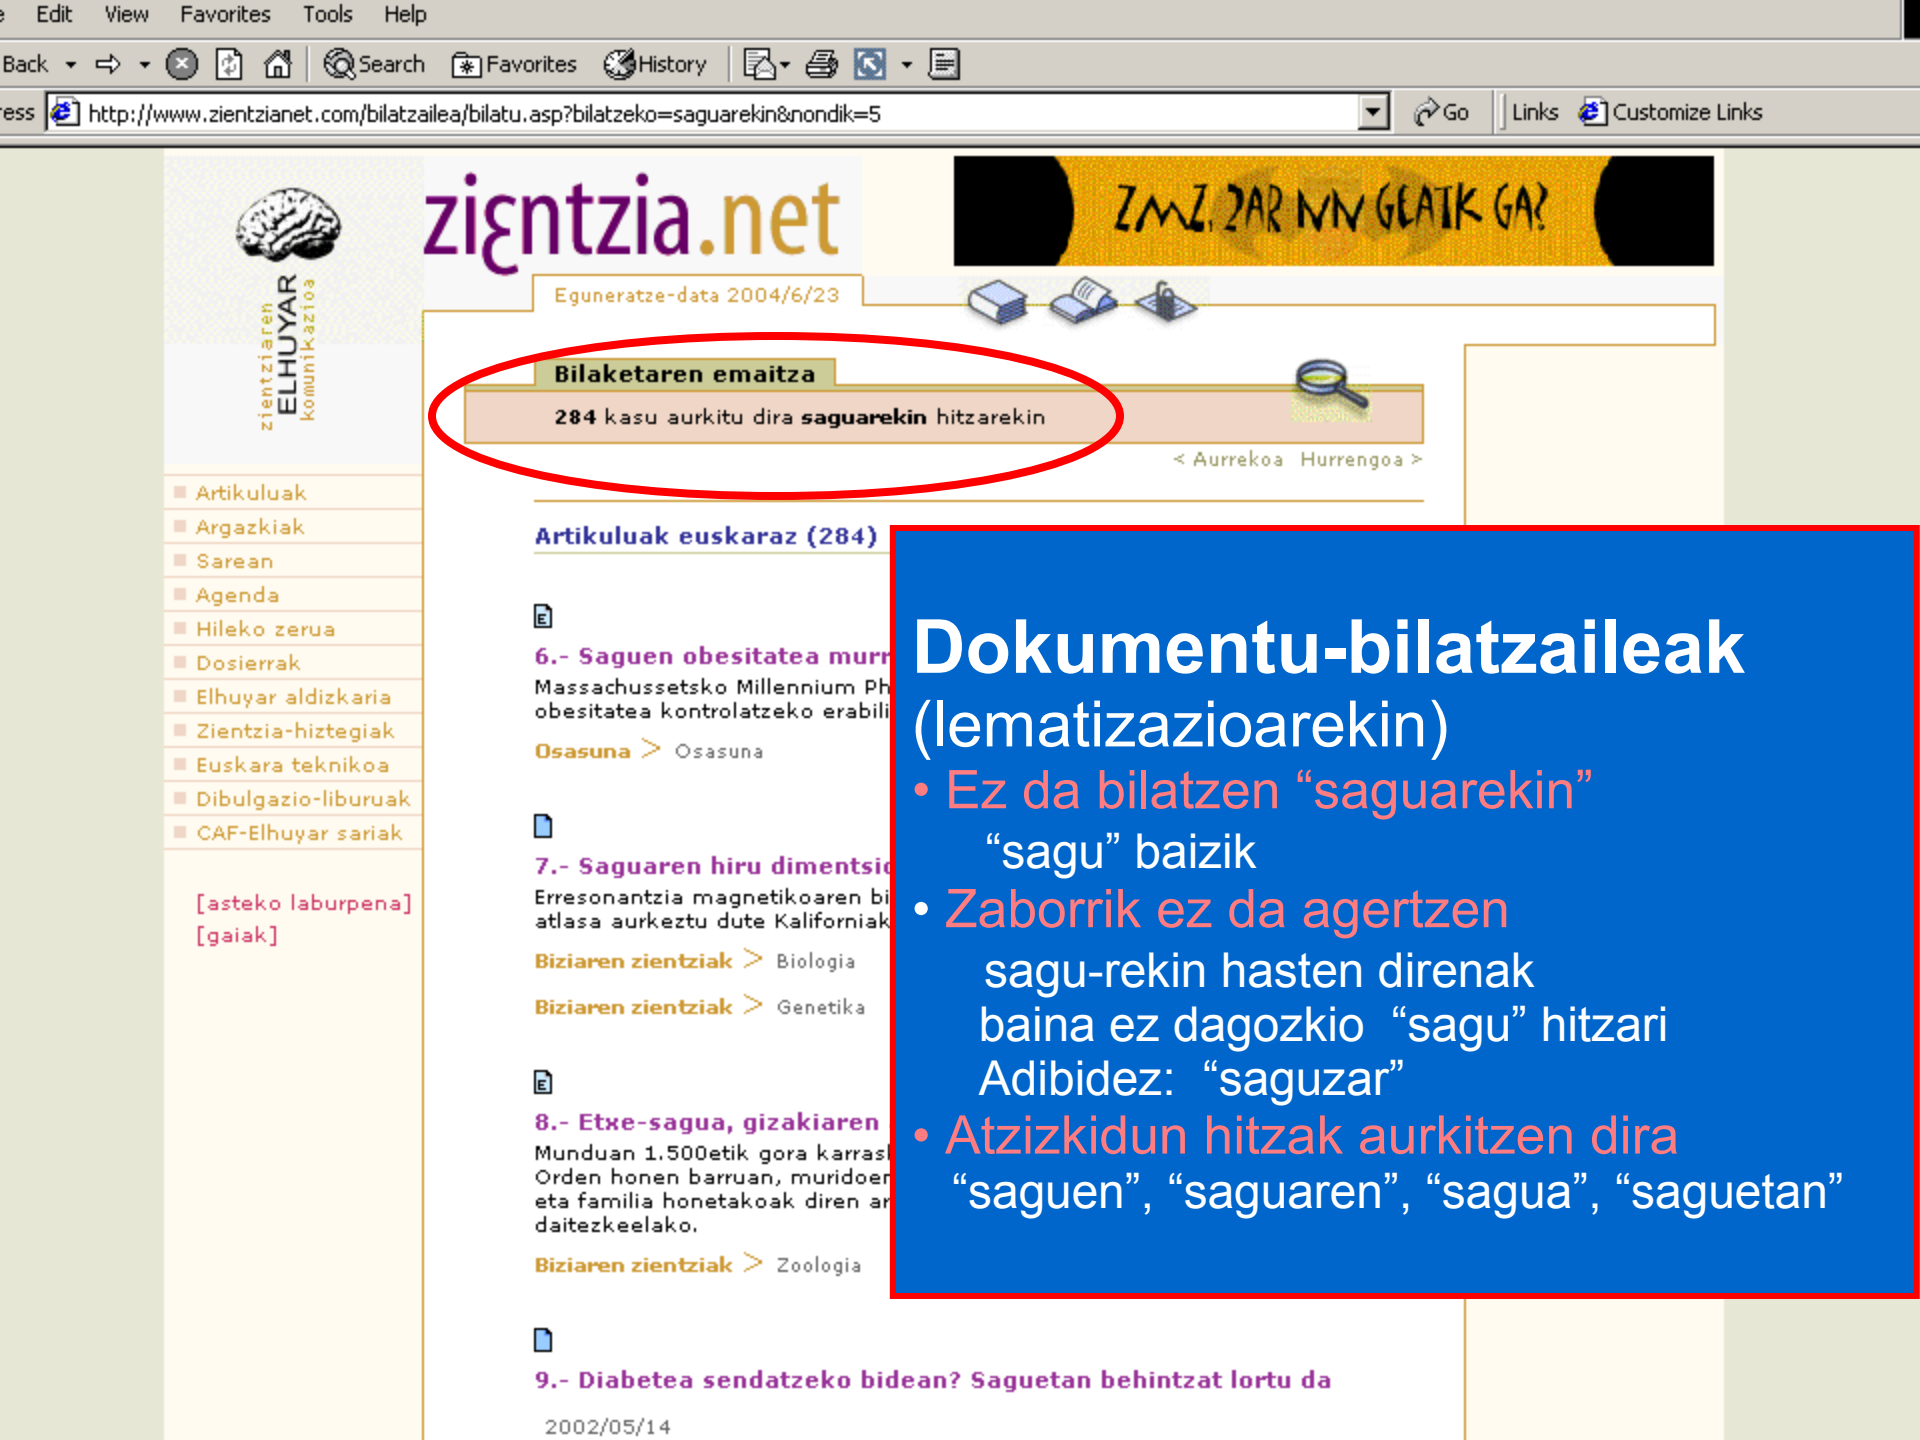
e Edit View Favorites Tools Help

Back Search Favorites History

ess http://www.zientzianet.com/bilatzailea/bilatu.asp?bilatzeko=saguarekin&nondik=5 Go Links Customize Links

zientziaren ELHUYAR komunikazioa

zientzia.net

ZMZ. ZAR NN GEATK GA?

Eguneratze-data 2004/6/23

Bilaketaren emaitza

284 kasu aurkitu dira **saguarekin** hitzarekin

< Aurrekoa Hurrengoa >

Artikuluak
Argazkiak
Sarean
Agenda
Hileko zerua
Dosierrak
Elhuyar aldizkaria
Zientzia-hiztegiak
Euskara teknikoa
Dibulgazio-liburuak
CAF-Elhuyar sariak

[asteko laburpena]
[gaiak]

Artikuluak euskaraz (284)

6.- Saguen obesitatea murr
Massachussetsko Millennium Ph
obesitatea kontrolatzeko erabili
Osasuna > Osasuna

7.- Saguaren hiru dimentsio
Erresonantzia magnetikoaren bi
atlasa aurkeztu dute Kaliforniak
Biziaren zientziak > Biologia
Biziaren zientziak > Genetika

8.- Etxe-sagua, gizakiaren
Munduan 1.500etik gora karras
Orden honen barruan, muridoer
eta familia honetakoak diren ar
daitezkeelako.
Biziaren zientziak > Zoologia

9.- Diabetea sendatzeko bidean? Saguetan behintzat lortu da
2002/05/14

Dokumentu-bilatzaileak
(lematizazioarekin)
• Ez da bilatzen “saguarekin”
“sagu” baizik
• Zaborrik ez da agertzen
sagu-rekin hasten direnak
baina ez dagozkio “sagu” hitzari
Adibidez: “saguzar”
• Atzizkidun hitzak aurkitzen dira
“saguen”, “saguaren”, “sagua”, “saguetan”